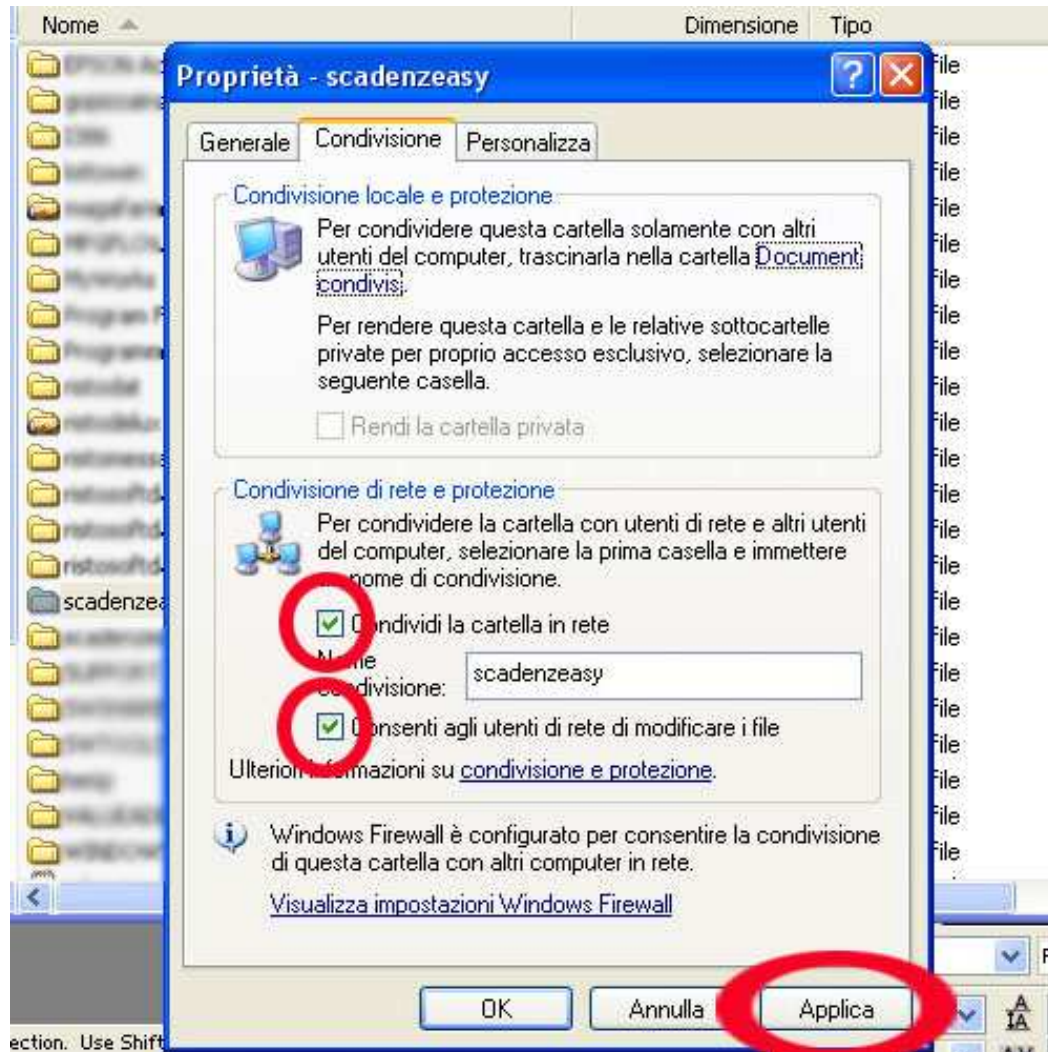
Nome | Dimensione | Tipo

Proprietà - scadenzeasy

Generale | Condivisione | Personalizza

Condivisione locale e protezione

Per condividere questa cartella solamente con altri utenti del computer, trascinarla nella cartella Document condivis.

Per rendere questa cartella e le relative sottocartelle private per proprio accesso esclusivo, selezionare la seguente casella.

Rendi la cartella privata

Condivisione di rete e protezione

Per condividere la cartella con utenti di rete e altri utenti del computer, selezionare la prima casella e immettere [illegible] nome di condivisione.

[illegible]ondividi la cartella in rete

N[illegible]me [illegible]ondivisione: scadenzeasy

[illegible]onsenti agli utenti di rete di modificare i file

Ulterio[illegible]formazioni su condivisione e protezione.

Windows Firewall è configurato per consentire la condivisione di questa cartella con altri computer in rete.

Visualizza impostazioni Windows Firewall

OK | Annulla | Applica

File
File
File
File
File
File
File
File
File
File
File
File
File
File
File
File
File
File
File
File
File
File
File

scadenzea
ristosoftd

ection. Use Shift